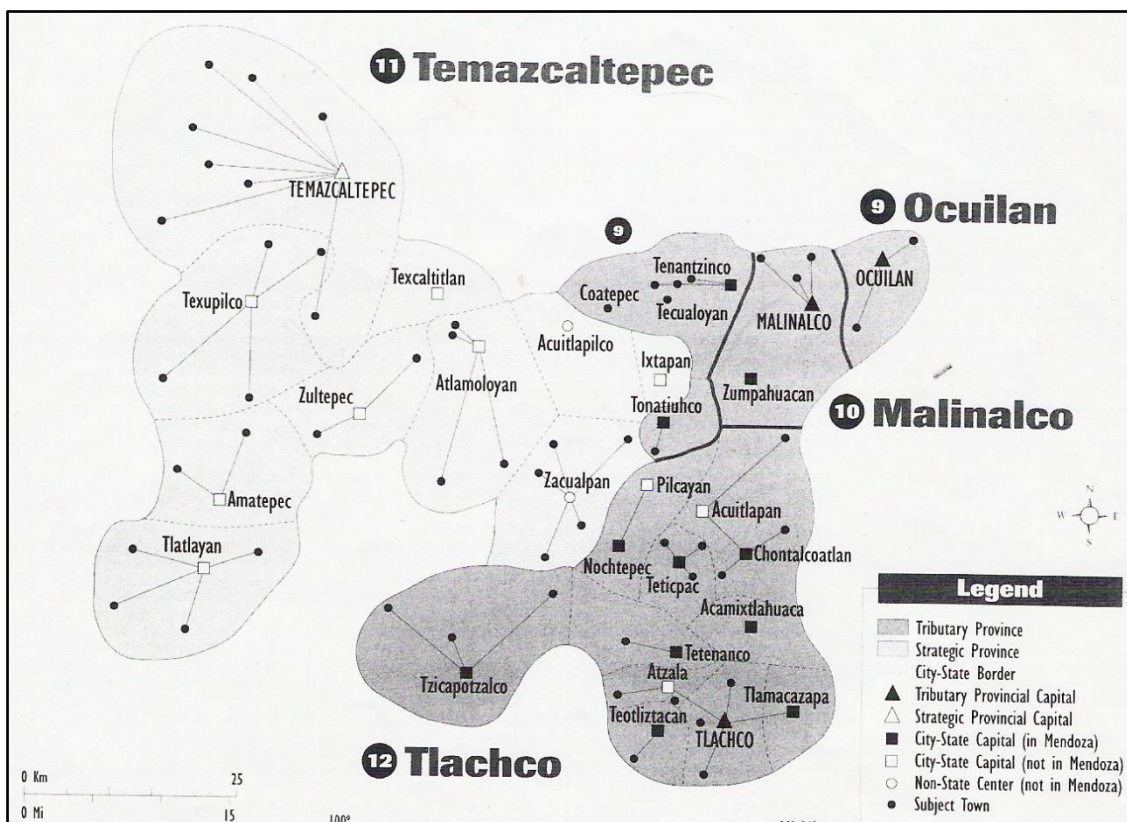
11 Temazcaltepec

TEMAZCALTEPEC

9 Ocuilan

9

Texcaltitlan

Texupilco

Tenantzinco

Coatepec

Tecualoyan

MALINALCO

OCUILAN

Acuitlapilco

Ixtapan

Zumpahuacan

Atlamoloyan

Zultepec

Tonatiuhco

10 Malinalco

Zacualpan

Pilcayan

Acuitlapan

Amatepec

Chontalcoatlan

Tlatlayan

Nochtepec

Teticpac

Acamixtlahuaca

Tetenanco

Atzala

Tlamacazapa

Tzicapotzalco

Teotliztacan

TLACHCO

12 Tlachco

N
W E
S

Legend
Tributary Province
Strategic Province
City-State Border
Tributary Provincial Capital
Strategic Provincial Capital
City-State Capital (in Mendoza)
City-State Capital (not in Mendoza)
Non-State Center (not in Mendoza)
Subject Town

0 Km 25
0 Mi 15
100°